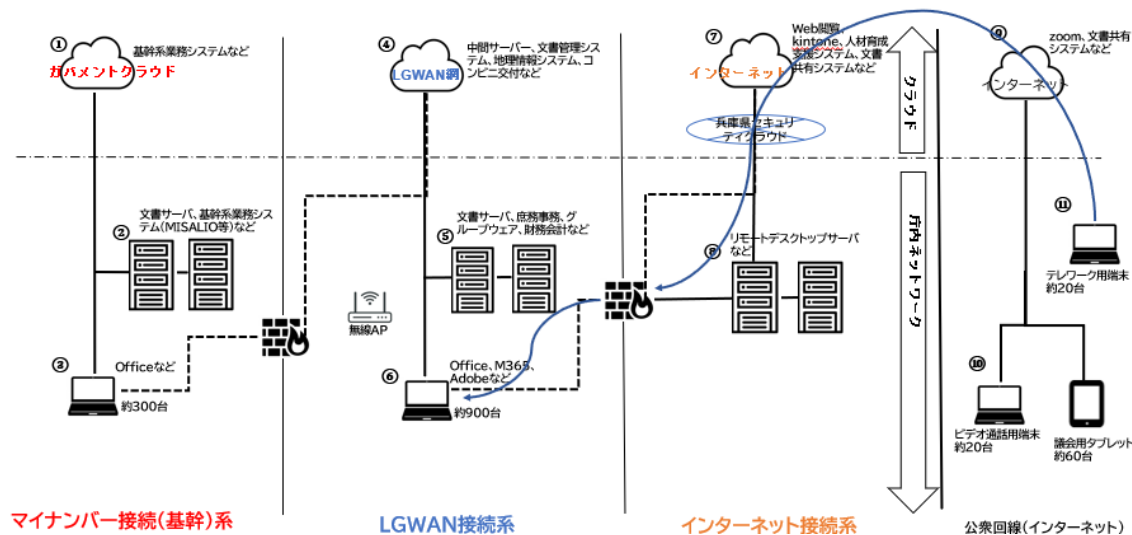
①
基幹系業務システムなど
ガバメントクラウド

②
文書サーバ、基幹系業務システム(MISALIO等)など

③
Officeなど
約300台

④
中間サーバー、文書管理システム、地理情報システム、コンビニ交付など
LGWAN網

⑤
文書サーバ、庶務事務、グループウェア、財務会計など

無線AP

⑥
Office、M365、Adobeなど
約900台

⑦
Web閲覧、kintone、人材育成支援システム、文書共有システムなど
インターネット

兵庫県セキュリティクラウド

⑧
リモートデスクトップサーバなど

クラウド

庁内ネットワーク

⑨
zoom、文書共有システムなど
インターネット

⑪
テレワーク用端末
約20台

⑩
ビデオ通話用端末
約20台

議会用タブレット
約60台

マイナンバー接続(基幹)系

LGWAN接続系

インターネット接続系

公衆回線(インターネット)